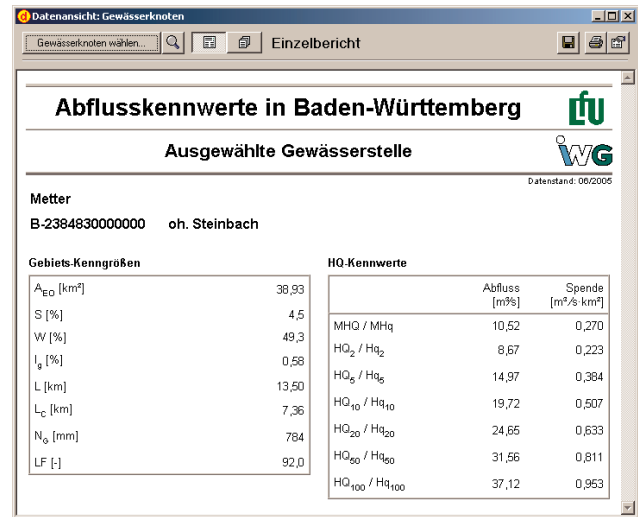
Datenansicht: Gewässerknoten

Gewässerknoten wählen... Einzelbericht

Abflusskennwerte in Baden-Württemberg

LfU

Ausgewählte Gewässerstelle

IWG

Datenstand: 06/2005

Metter

B-2384830000000 oh. Steinbach

Gebiets-Kenngrößen

| | |
|---|---|
| $A_{EO}$ [km²] | 38,93 |
| S [%] | 4,5 |
| W [%] | 49,3 |
| $I_g$ [%] | 0,58 |
| L [km] | 13,50 |
| $L_c$ [km] | 7,36 |
| $N_G$ [mm] | 784 |
| LF [-] | 92,0 |

HQ-Kennwerte

| | Abfluss [m³/s] | Spende [m³/s·km²] |
|---|---|---|
| MHQ / MHq | 10,52 | 0,270 |
| $HQ_2$ / $Hq_2$ | 8,67 | 0,223 |
| $HQ_5$ / $Hq_5$ | 14,97 | 0,384 |
| $HQ_{10}$ / $Hq_{10}$ | 19,72 | 0,507 |
| $HQ_{20}$ / $Hq_{20}$ | 24,65 | 0,633 |
| $HQ_{50}$ / $Hq_{50}$ | 31,56 | 0,811 |
| $HQ_{100}$ / $Hq_{100}$ | 37,12 | 0,953 |